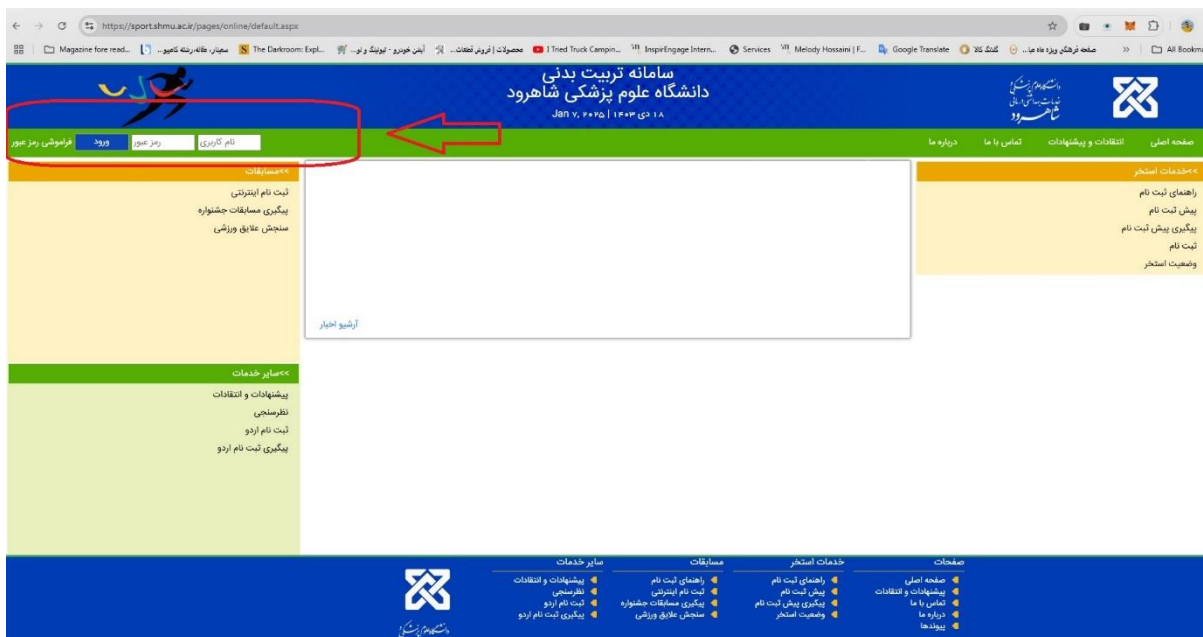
https://sport.shmu.ac.ir/pages/online/default.aspx

Magazine fore read... | سمینار، طالقه رشته تاجیو... | The Darkroom: Expl... | آیش خودرو - تیونینگ و نو... | آیش قطعات... | محصولات | فروش قطعات | I Tried Truck Campin... | InspirEngage Intern... | Services | Melody Hossaini | F... | Google Translate | گلشگ کالا | صفحه فرهنگی ویژه ماه ما... | All Bookm

سامانه تربیت بدنی
دانشگاه علوم پزشکی شاهرود
Jan ۷, ۲۰۲۵ | ۱۴۰۳ ۱۸ دی

دانشگاه علوم پزشکی
و خدمات بهداشتی درمانی
شاهرود

صفحه اصلی | انتقادات و پیشنهادات | تماس با ما | درباره ما

نام کاربری | رمز عبور | ورود | فراموشی رمز عبور

>>خدمات استخر
راهنمای ثبت نام
پیش ثبت نام
پیگیری پیش ثبت نام
ثبت نام
وضعیت استخر

آرشیو اخبار

>>مسابقات
ثبت نام اینترنتی
پیگیری مسابقات جشنواره
سنجش علایق ورزشی

>>سایر خدمات
پیشنهادات و انتقادات
نظرسنجی
ثبت نام اردو
پیگیری ثبت نام اردو

صفحات
صفحه اصلی
پیشنهادات و انتقادات
تماس با ما
درباره ما
پیوندها

خدمات استخر
راهنمای ثبت نام
پیش ثبت نام
پیگیری پیش ثبت نام
وضعیت استخر

مسابقات
راهنمای ثبت نام
ثبت نام اینترنتی
پیگیری مسابقات جشنواره
سنجش علایق ورزشی

سایر خدمات
پیشنهادات و انتقادات
نظرسنجی
ثبت نام اردو
پیگیری ثبت نام اردو

دانشگاه علوم پزشکی